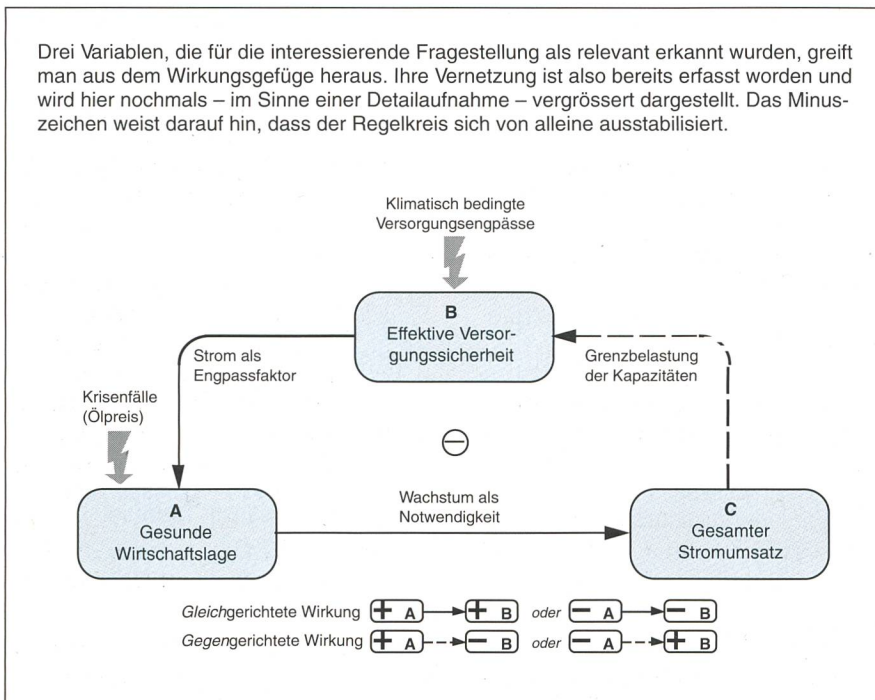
Drei Variablen, die für die interessierende Fragestellung als relevant erkannt wurden, greift man aus dem Wirkungsgefüge heraus. Ihre Vernetzung ist also bereits erfasst worden und wird hier nochmals – im Sinne einer Detailaufnahme – vergrössert dargestellt. Das Minuszeichen weist darauf hin, dass der Regelkreis sich von alleine ausstabilisiert.

Klimatisch bedingte Versorgungsengpässe

B
Effektive Versorgungssicherheit

Strom als Engpassfaktor

Grenzbelastung der Kapazitäten

Krisenfälle (Ölpreis)

$\ominus$

A
Gesunde Wirtschaftslage

Wachstum als Notwendigkeit

C
Gesamter Stromumsatz

Gleichgerichtete Wirkung + A → + B oder − A → − B
Gegengerichtete Wirkung + A → − B oder − A → + B